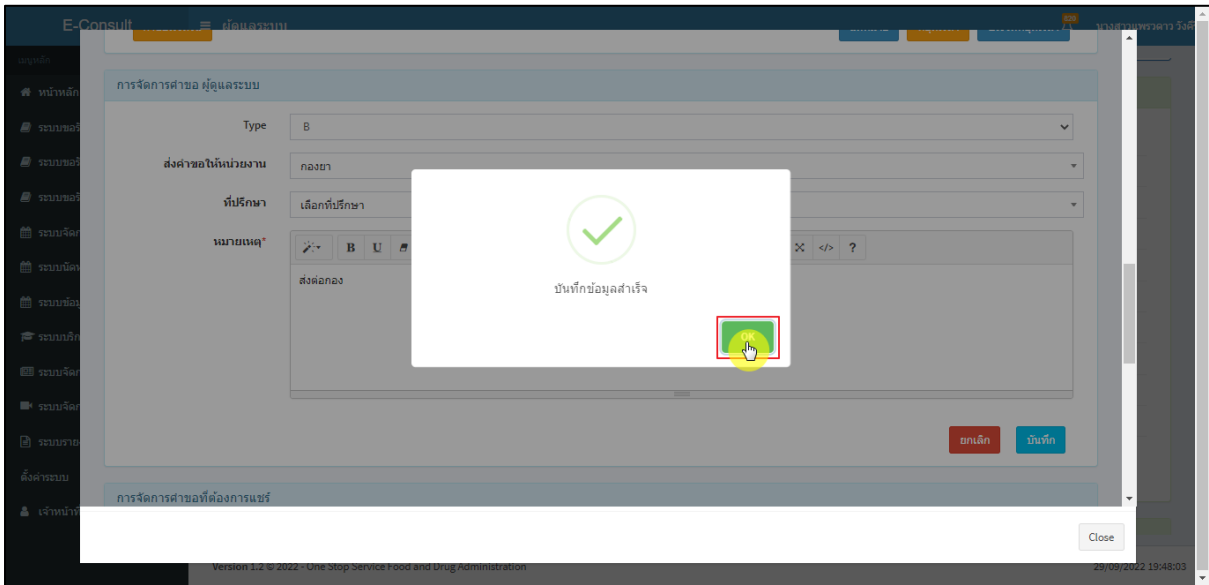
E-Consult ≡ ผู้ดูแลระบบ

เมนูหลัก
หน้าหลัก
ระบบขอรั
ระบบขอรั
ระบบขอรั
ระบบจัดก
ระบบนัดห
ระบบข้อมู
ระบบบริก
ระบบจัดก
ระบบจัดก
ระบบราย
ตั้งค่าระบบ
เจ้าหน้าที่

การจัดการคำขอ ผู้ดูแลระบบ

Type B

ส่งคำขอให้หน่วยงาน กองยา

ที่ปรึกษา เลือกที่ปรึกษา

หมายเหตุ*

ส่งต่อกอง

บันทึกข้อมูลสำเร็จ

OK

ยกเลิก บันทึก

การจัดการคำขอที่ต้องการแชร์

Close

Version 1.2 © 2022 - One Stop Service Food and Drug Administration

29/09/2022 19:48:03